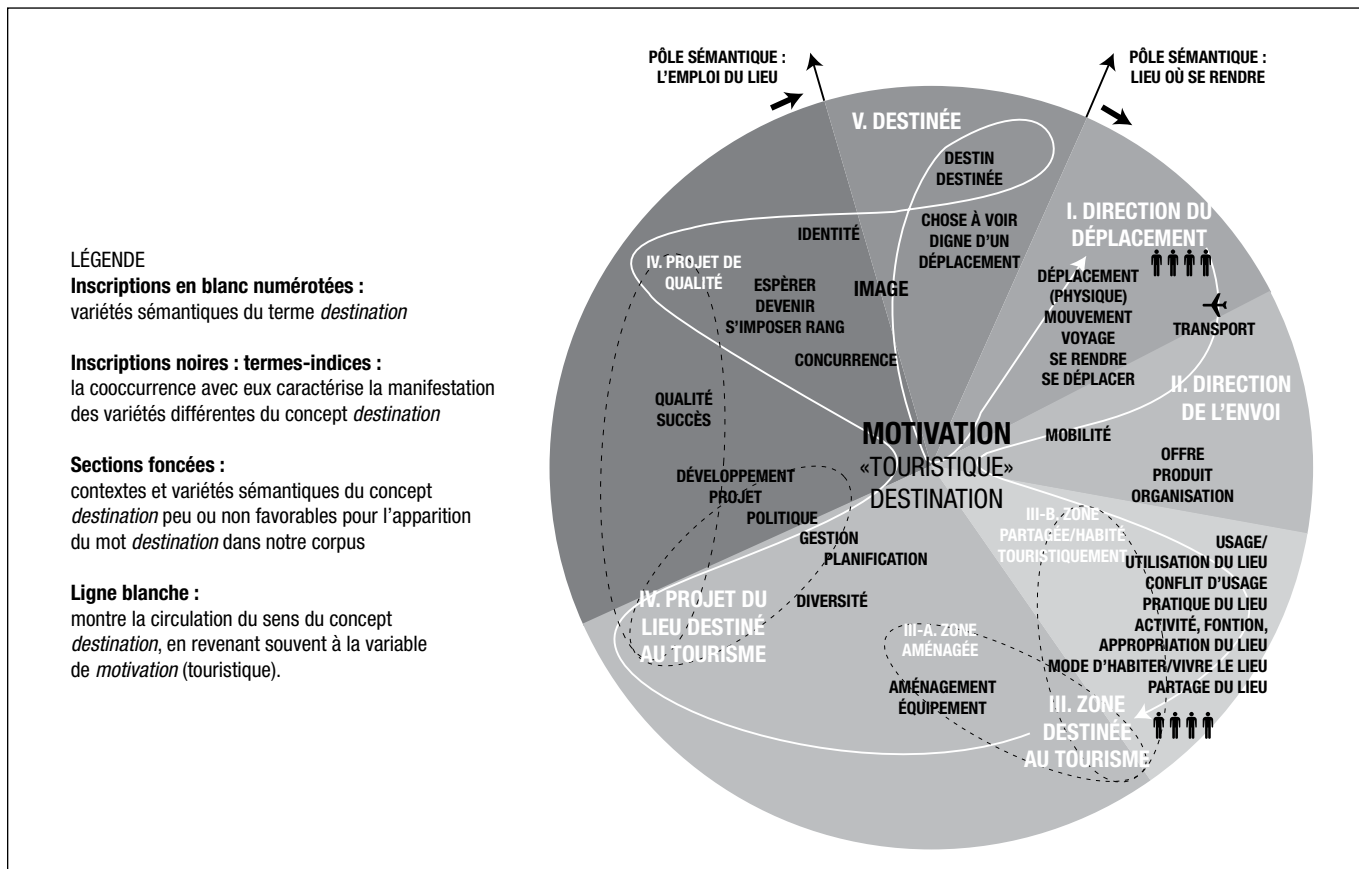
LÉGENDE
**Inscriptions en blanc numérotées :**
variétés sémantiques du terme *destination*

**Inscriptions noires : termes-indices :**
la cooccurrence avec eux caractérise la manifestation des variétés différentes du concept *destination*

**Sections foncées :**
contextes et variétés sémantiques du concept *destination* peu ou non favorables pour l'apparition du mot *destination* dans notre corpus

**Ligne blanche :**
montre la circulation du sens du concept *destination*, en revenant souvent à la variable de *motivation* (touristique).

PÔLE SÉMANTIQUE : L'EMPLOI DU LIEU

PÔLE SÉMANTIQUE : LIEU OÙ SE RENDRE

V. DESTINÉE

DESTIN
DESTINÉE

CHOSE À VOIR
DIGNE D'UN
DÉPLACEMENT

I. DIRECTION DU DÉPLACEMENT

DÉPLACEMENT
(PHYSIQUE)
MOUVEMENT
VOYAGE
SE RENDRE
SE DÉPLACER

TRANSPORT

II. DIRECTION DE L'ENVOI

MOBILITÉ

OFFRE
PRODUIT
ORGANISATION

IDENTITÉ

IV. PROJET DE QUALITÉ

ESPÈRER
DEVENIR
S'IMPOSER RANG

IMAGE

CONCURRENCE

QUALITÉ
SUCCÈS

MOTIVATION
«TOURISTIQUE»
DESTINATION

DÉVELOPPEMENT
PROJET
POLITIQUE
GESTION
PLANIFICATION

DIVERSITÉ

III-B. ZONE PARTAGÉE/HABITÉ TOURISTIQUEMENT

USAGE/
UTILISATION DU LIEU
CONFLIT D'USAGE
PRATIQUE DU LIEU
ACTIVITÉ, FONTION,
APPROPRIATION DU LIEU
MODE D'HABITER/VIVRE LE LIEU
PARTAGE DU LIEU

IV. PROJET DU LIEU DESTINÉ AU TOURISME

III-A. ZONE AMÉNAGÉE

AMÉNAGEMENT
ÉQUIPEMENT

III. ZONE DESTINÉE AU TOURISME